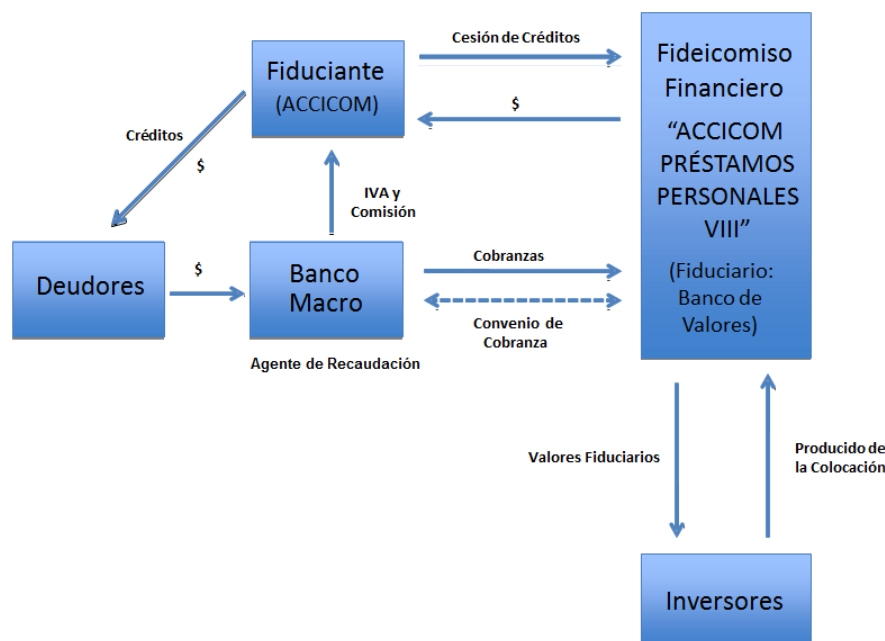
Fiduciante
(ACCICOM)

Cesión de Créditos

$

Fideicomiso Financiero
"ACCICOM PRÉSTAMOS PERSONALES VIII"
(Fiduciario: Banco de Valores)

Créditos

$

IVA y Comisión

Deudores

$

Banco Macro

Agente de Recaudación

Cobranzas

Convenio de Cobranza

Valores Fiduciarios

Producido de la Colocación

Inversores